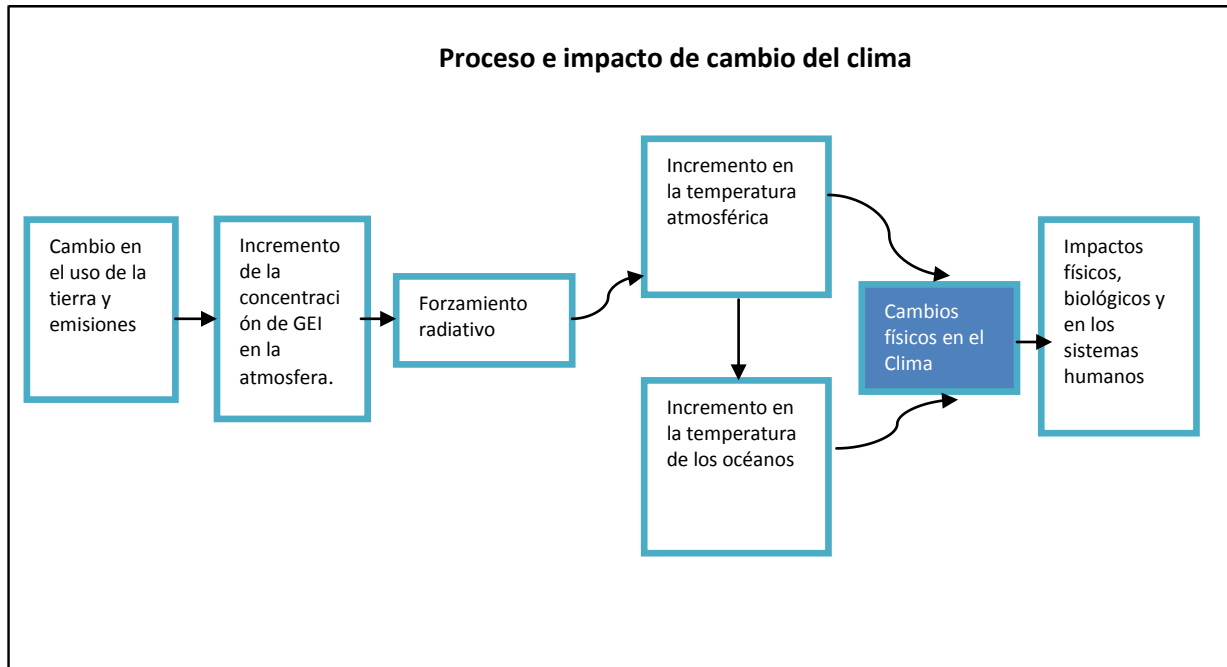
Proceso e impacto de cambio del clima

Cambio en el uso de la tierra y emisiones

Incremento de la concentración de GEI en la atmosfera.

Forzamiento radiativo

Incremento en la temperatura atmosférica

Incremento en la temperatura de los océanos

Cambios físicos en el Clima

Impactos físicos, biológicos y en los sistemas humanos